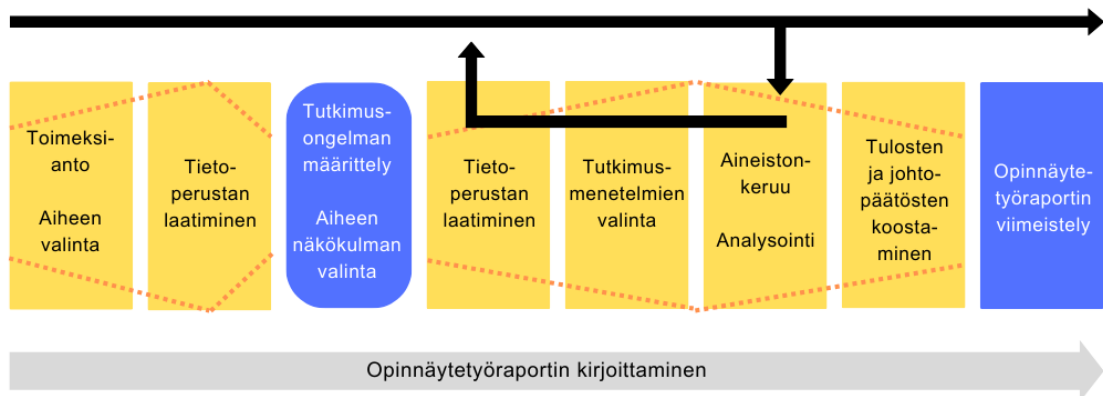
Toimeksianto

Aiheen valinta

Tietoperustan laatiminen

Tutkimusongelman määrittely

Aiheen näkökulman valinta

Tietoperustan laatiminen

Tutkimusmenetelmien valinta

Aineistonkeruu

Analysointi

Tulosten ja johtopäätösten koostaminen

Opinnäytetyöraportin viimeistely

Opinnäytetyöraportin kirjoittaminen